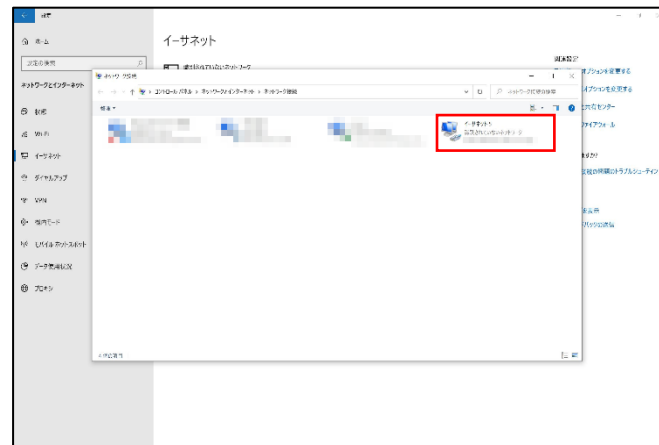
設定

ホーム

設定の検索

ネットワークとインターネット

状態

Wi-Fi

イーサネット

ダイヤルアップ

VPN

機内モード

モバイル ホットスポット

データ使用状況

プロキシ

イーサネット

接続されていないネットワーク

関連設定

オプションを変更する

オプションを変更する

共有センター

ファイアウォール

ますか?

の問題のトラブルシューティ

ネットワーク接続

コントロール パネル > ネットワークとインターネット > ネットワーク接続

ネットワーク接続の検索

整理

イーサネット

接続されていないネットワーク

4 個の項目